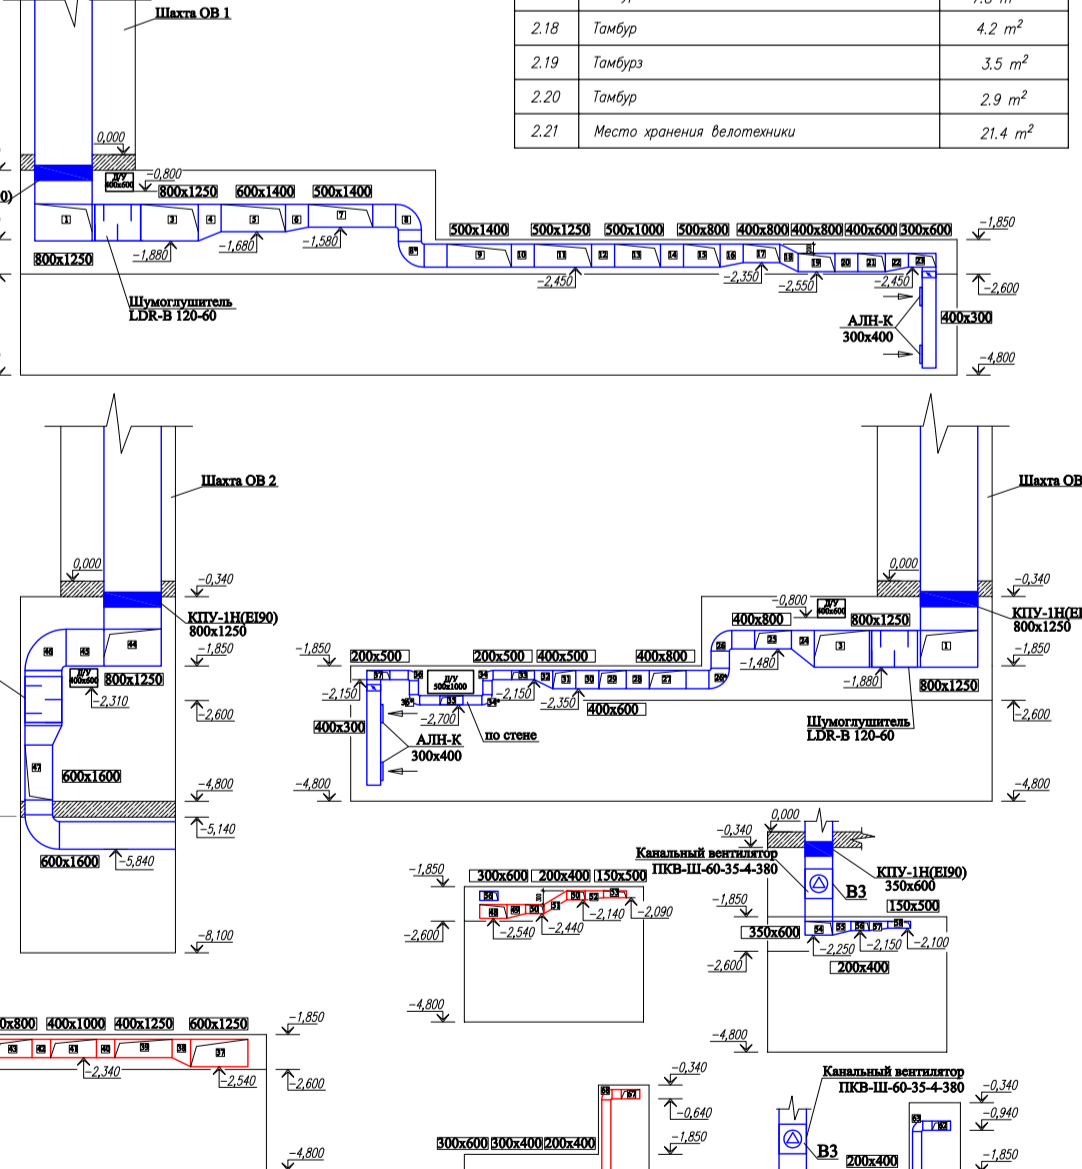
Шахта ОВ 1

| 2.18 | Тамбур | 4.2 $m^2$ |
|---|---|---|
| 2.19 | Тамбурз | 3.5 $m^2$ |
| 2.20 | Тамбур | 2.9 $m^2$ |
| 2.21 | Место хранения велотехники | 21.4 $m^2$ |

0,000
–0,800
Д/У 400х600
800x1250 600x1400 500x1400
1 2 3 4 5 6 7 8
800x1250
–1,880 –1,680 –1,580
Шумоглушитель LDR-B 120-60
500x1400 500x1250 500x1000 500x800 400x800 400x800 400x600 300x600
9 10 11 12 13 14 15 16 17 18 19 20 21 22 23
–1,850
–2,450 –2,350 –2,550 –2,450
–2,600
АЛН-К 300x400
400x300
–4,800

Шахта ОВ 2
0,000
–0,340
КПУ-1Н(EI90) 800x1250
–1,850
44 45 46
Д/У 400х600 800x1250
–2,310
–2,600
47
600x1600
–4,800
–5,140
600x1600 –5,840
–8,100

Шахта ОВ
0,000
–0,340
–0,800
Д/У 400х600
КПУ-1Н(EI
800x1250
–1,850
400x800 800x1250
25 24 3 1
26
–1,480
–1,880
800x1250
–2,600
Шумоглушитель LDR-B 120-60
–4,800

–1,850
200x500 200x500 400x500 400x800
37 36 Д/У 500х1000 34 33 32 31 30 29 28 27
–2,150 –2,150
–2,350
400x600
35 –2,700
400x300
по стене
АЛН-К 300x400
–4,800

–1,850
300x600 200x400 150x500
50 48 49 50 51 52 53
–2,540 –2,440 –2,140 –2,090
–2,600
–4,800

0,000
–0,340
Канальный вентилятор ПКВ-Ш-60-35-4-380
В3
КПУ-1Н(EI90) 350x600
150x500
–1,850
350x600
54 55 56 57 58
–2,250 –2,150 –2,100
–2,600
200x400
–4,800

x800 400x1000 400x1250 600x1250
43 42 41 40 39 38 37
–1,850
–2,340 –2,540
–2,600
–4,800

–0,340
–0,640
–1,850
300x600 300x400 200x400
68 67

Канальный вентилятор ПКВ-Ш-60-35-4-380
–0,340
–0,940
В3
200x400
63 62
–1,850